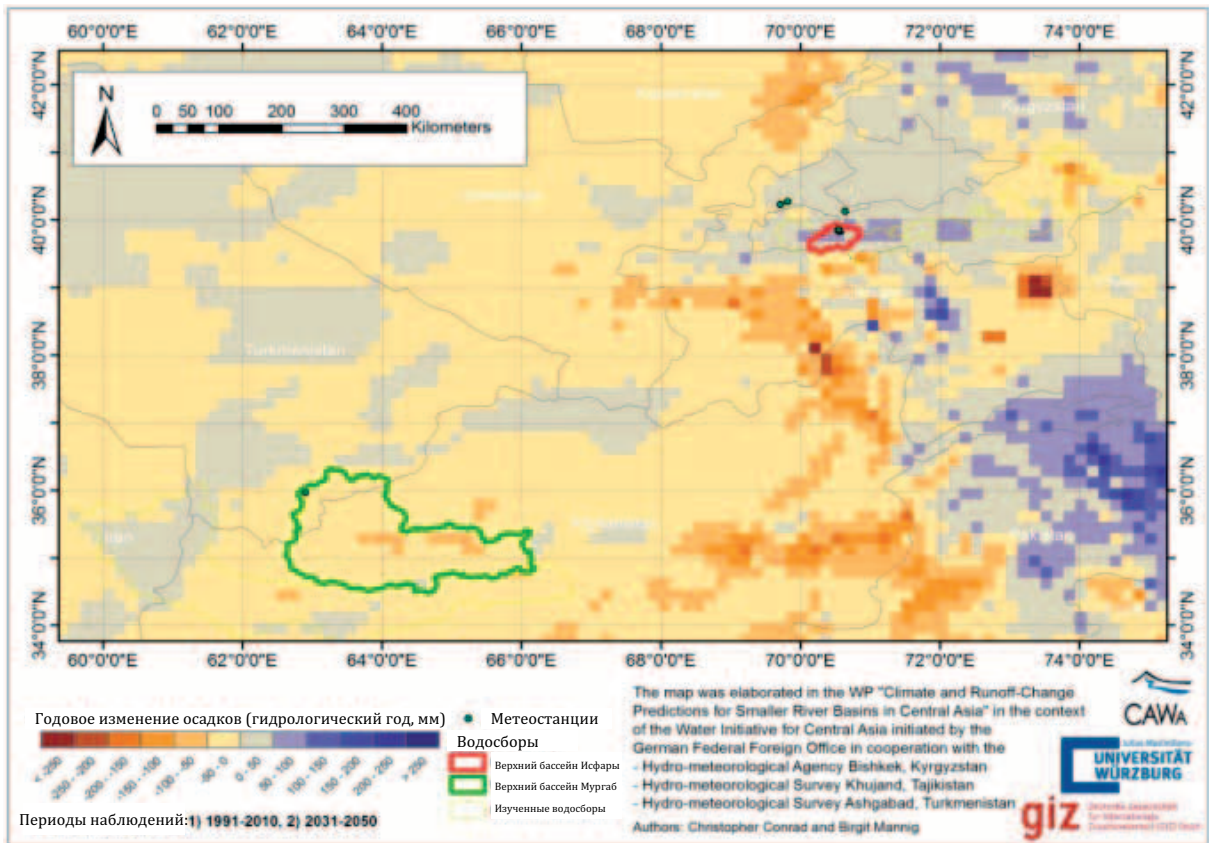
60°0'0"E 62°0'0"E 64°0'0"E 66°0'0"E 68°0'0"E 70°0'0"E 72°0'0"E 74°0'0"E

42°0'0"N 40°0'0"N 38°0'0"N 36°0'0"N 34°0'0"N

N

0 50 100 200 300 400 Kilometers

Kazakhstan

Kyrgyzstan

Uzbekistan

Tajikistan

Turkmenistan

Afghanistan

Iran

Pakistan

60°0'0"E 62°0'0"E 64°0'0"E 66°0'0"E 68°0'0"E 70°0'0"E 72°0'0"E 74°0'0"E

Годовое изменение осадков (гидрологический год, мм)

< -250 | -250 - -200 | -200 - -150 | -150 - -100 | -100 - -50 | -50 - 0 | 0 - 50 | 50 - 100 | 100 - 150 | 150 - 200 | 200 - 250 | > 250

Метеостанции

Водосборы

Верхний бассейн Исфары

Верхний бассейн Мургаб

Изученные водосборы

Периоды наблюдений: 1) 1991-2010, 2) 2031-2050

The map was elaborated in the WP "Climate and Runoff-Change Predictions for Smaller River Basins in Central Asia" in the context of the Water Initiative for Central Asia initiated by the German Federal Foreign Office in cooperation with the
- Hydro-meteorological Agency Bishkek, Kyrgyzstan
- Hydro-meteorological Survey Khujand, Tajikistan
- Hydro-meteorological Survey Ashgabad, Turkmenistan

Authors: Christopher Conrad and Birgit Mannig

CAWa

Julius-Maximilians-
UNIVERSITÄT
WÜRZBURG

giz
Deutsche Gesellschaft für Internationale Zusammenarbeit (GIZ) GmbH